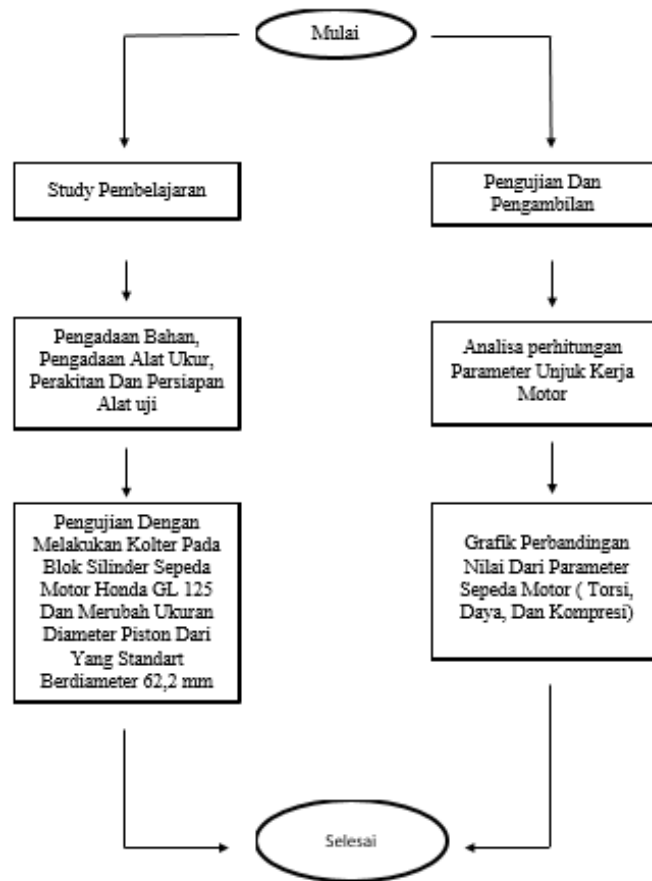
Mulai

Study Pembelajaran

Pengadaan Bahan, Pengadaan Alat Ukur, Perakitan Dan Persiapan Alat uji

Pengujian Dengan Melakukan Kolter Pada Blok Silinder Sepeda Motor Honda GL 125 Dan Merubah Ukuran Diameter Piston Dari Yang Standart Berdiameter 62,2 mm

Pengujian Dan Pengambilan

Analisa perhitungan Parameter Unjuk Kerja Motor

Grafik Perbandingan Nilai Dari Parameter Sepeda Motor ( Torsi, Daya, Dan Kompresi)

Selesai